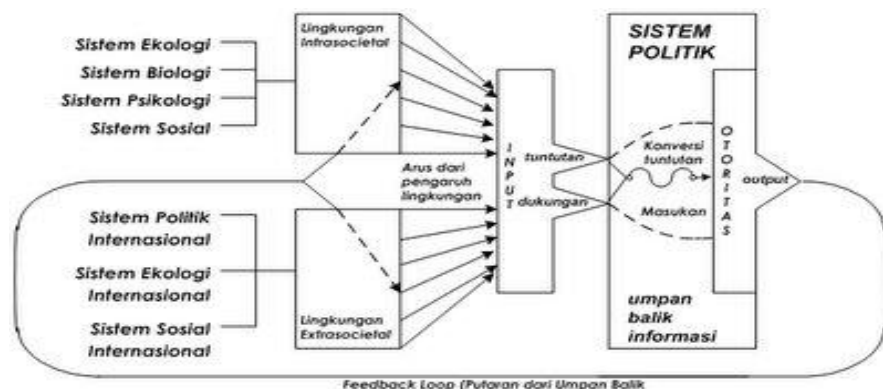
Sistem Ekologi
Sistem Biologi
Sistem Psikologi
Sistem Sosial

Lingkungan Intrasocietal

Sistem Politik Internasional
Sistem Ekologi Internasional
Sistem Sosial Internasional

Lingkungan Extrasocietal

Arus dari pengaruh lingkungan

I N P U T

tuntutan
dukungan

SISTEM POLITIK

Konversi tuntutan
Masukan

O T O R I T A S

output

umpan balik informasi

Feedback Loop (Putaran dari Umpan Balik